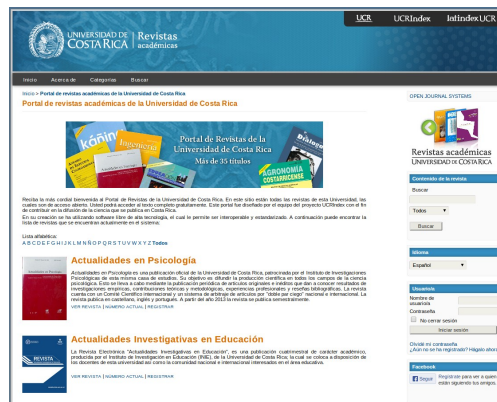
UCR UCRIndex InfoIndex UCR

UNIVERSIDAD DE COSTA RICA | Revistas académicas

Inicio Acerca de Categorías Buscar

Inicio > Portal de revistas académicas de la Universidad de Costa Rica

Portal de revistas académicas de la Universidad de Costa Rica

Portal de Revistas de la Universidad de Costa Rica
Más de 35 títulos

Reciba la más cordial bienvenida al Portal de Revistas de la Universidad de Costa Rica. En este sitio están todas las revistas de esta Universidad, las cuales son de acceso abierto. Usted podrá acceder al texto completo gratuitamente. Este portal fue diseñado por el equipo del proyecto UCRIndex con el fin de contribuir en la difusión de la ciencia que se publica en Costa Rica.
En su creación se ha utilizado software libre de alta tecnología, el cual le permite ser interoperable y estandarizado. A continuación puede encontrar la lista de revistas que se encuentran actualmente en el sistema.

Lista alfabética:
A B C D E F G H I J K L M N Ñ O P Q R S T U V W X Y Z Todos

Actualidades en Psicología

Actualidades en Psicología es una publicación oficial de la Universidad de Costa Rica, patrocinada por el Instituto de Investigaciones Psicológicas de esta misma casa de estudios. Su objetivo es difundir la producción científica en todos los campos de la ciencia psicológica. Esto se lleva a cabo mediante la publicación periódica de artículos originales e inéditos que dan a conocer resultados de investigaciones empíricas, contribuciones teóricas y metodológicas, experiencias profesionales y reseñas bibliográficas. La revista cuenta con un Comité Científico internacional y un sistema de arbitraje de artículos por "doble par ciego" nacional e internacional. La revista publica en castellano, inglés y portugués. A partir del año 2013 la revista se publica semestralmente.

VER REVISTA | NÚMERO ACTUAL | REGISTRAR

Actualidades Investigativas en Educación

La Revista Electrónica "Actualidades Investigativas en Educación", es una publicación cuatrimestral de carácter académico, producida por el Instituto de Investigación en Educación (INIE), de la Universidad de Costa Rica, la cual se coloca a disposición de los docentes de esta universidad así como a la comunidad nacional e internacional interesados en el área educativa.

VER REVISTA | NÚMERO ACTUAL | REGISTRAR

OPEN JOURNAL SYSTEMS

Revistas académicas
UNIVERSIDAD DE COSTA RICA

Contenido de la revista
Buscar
Todos
Buscar

Idioma
Español

Usuario/a
Nombre de usuario
Contraseña
No cerrar sesión
Iniciar sesión

Olvidó mi contraseña
¿Aún no se ha registrado? Hágalo ahora

Facebook
Seguir
Registrate para ver a quién están siguiendo tus amigos.